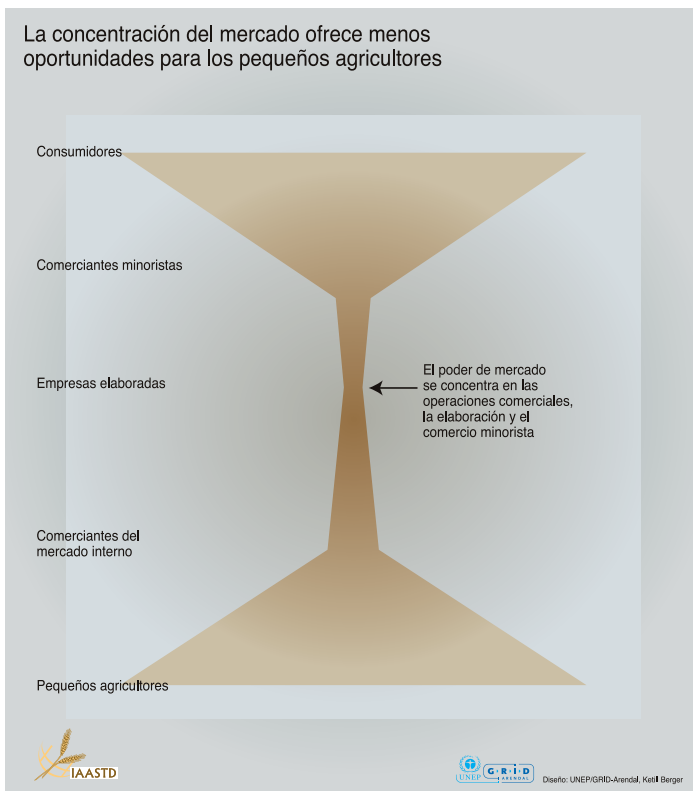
La concentración del mercado ofrece menos oportunidades para los pequeños agricultores

Consumidores

Comerciantes minoristas

Empresas elaboradas

El poder de mercado se concentra en las operaciones comerciales, la elaboración y el comercio minorista

Comerciantes del mercado interno

Pequeños agricultores

IAASTD

UNEP GRID ARENDAL

Diseño: UNEP/GRID-Arendal, Ketil Berger